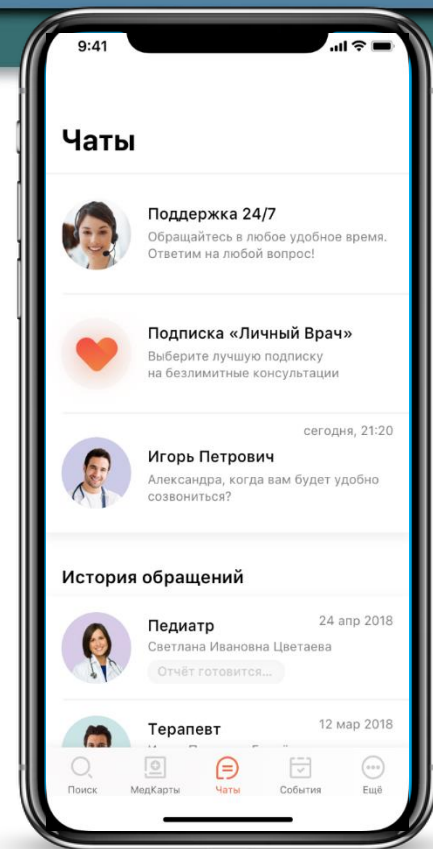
9:41

Чаты

Поддержка 24/7
Обращайтесь в любое удобное время. Ответим на любой вопрос!

Подписка «Личный Врач»
Выберите лучшую подписку на безлимитные консультации

сегодня, 21:20
Игорь Петрович
Александра, когда вам будет удобно созвониться?

История обращений

Педиатр
24 апр 2018
Светлана Ивановна Цветаева
Отчёт готовится...

Терапевт
12 мар 2018
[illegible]

Поиск
МедКарты
Чаты
События
Ещё